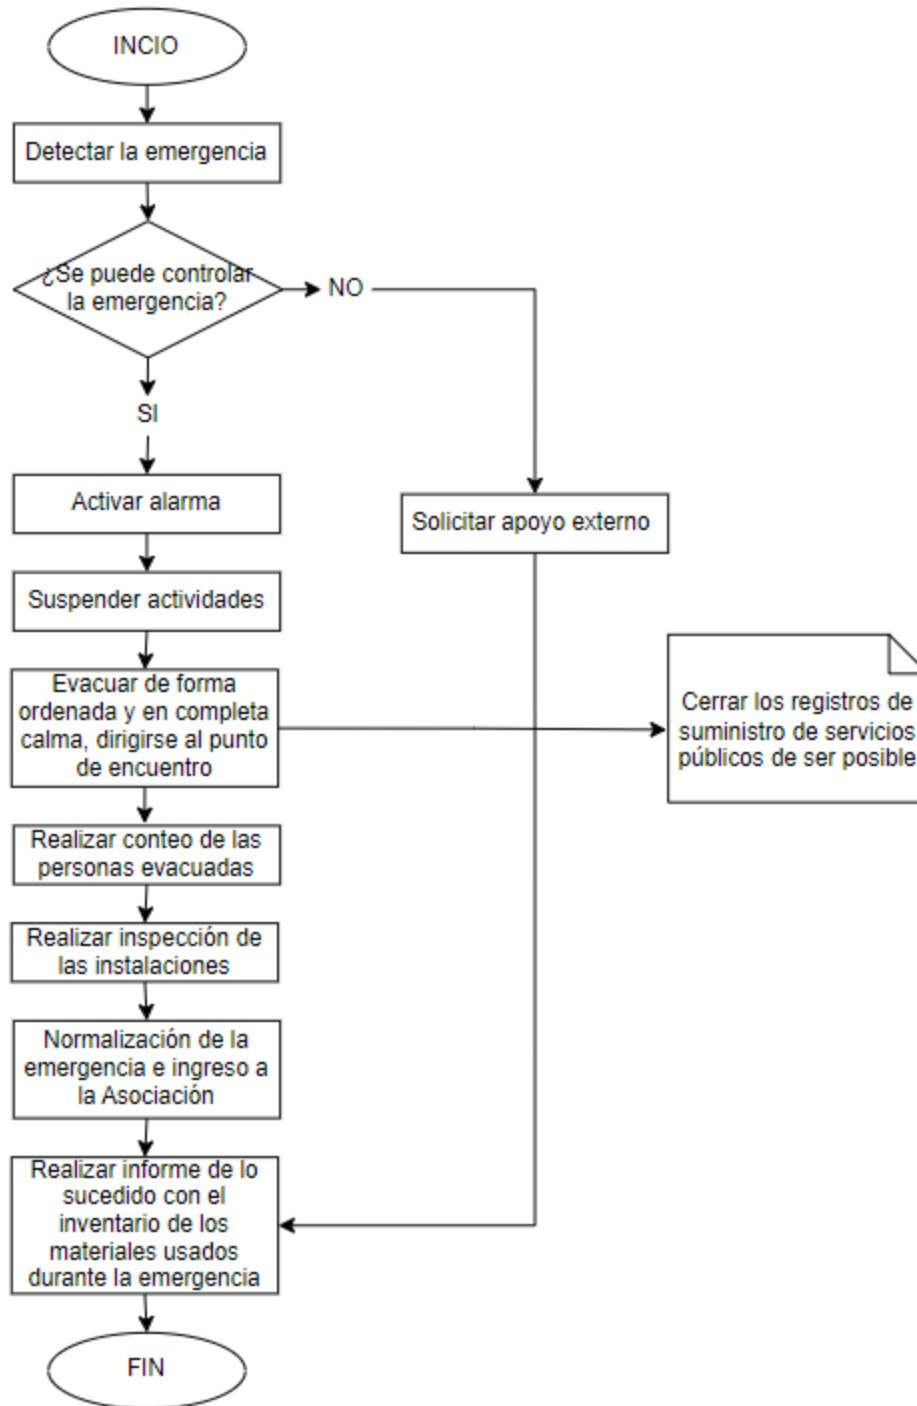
INCIO

Detectar la emergencia

¿Se puede controlar la emergencia?

NO

SI

Activar alarma

Solicitar apoyo externo

Suspender actividades

Evacuar de forma ordenada y en completa calma, dirigirse al punto de encuentro

Cerrar los registros de suministro de servicios públicos de ser posible

Realizar conteo de las personas evacuadas

Realizar inspección de las instalaciones

Normalización de la emergencia e ingreso a la Asociación

Realizar informe de lo sucedido con el inventario de los materiales usados durante la emergencia

FIN